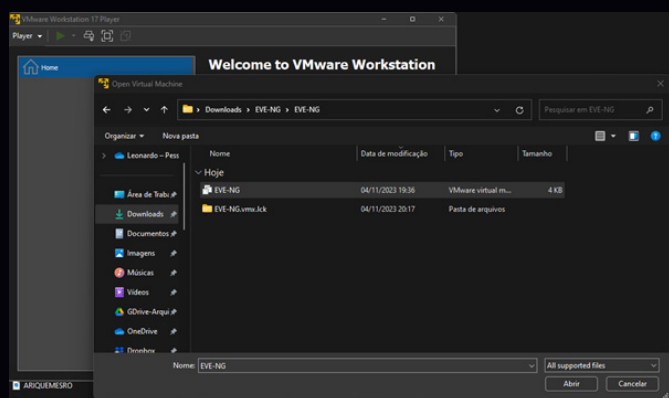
VMware Workstation 17 Player

Player

Home

Welcome to VMware Workstation

Open Virtual Machine

Downloads > EVE-NG > EVE-NG

Pesquisar em EVE-NG

Organizar ▾ Nova pasta

Leonardo – Pess

Área de Traba

Downloads

Documentos

Imagens

Músicas

Vídeos

GDrive-Arqui

OneDrive

Dropbox

| Nome | Data de modificação | Tipo | Tamanho |
|---|---|---|---|
| Hoje | | | |
| EVE-NG | 04/11/2023 19:36 | VMware virtual m... | 4 KB |
| EVE-NG.vmx.lck | 04/11/2023 20:17 | Pasta de arquivos | |

Nome: EVE-NG

All supported files

Abrir Cancelar

ARIQUEMESRO